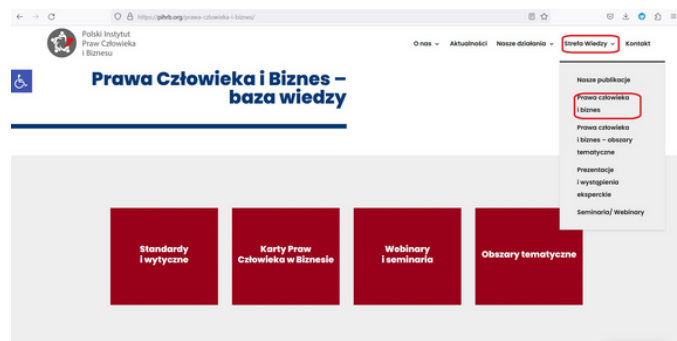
https://pihrb.org/prawa-czlowieka-i-biznes/

Polski Instytut Praw Człowieka i Biznesu

O nas Aktualności Nasze działania Strefa Wiedzy Kontakt

Prawa Człowieka i Biznes – baza wiedzy

Nasze publikacje

Prawa człowieka i biznes

Prawa człowieka i biznes – obszary tematyczne

Prezentacje i wystąpienia eksperckie

Seminaria/ Webinary

Standardy i wytyczne

Karty Praw Człowieka w Biznesie

Webinary i seminaria

Obszary tematyczne